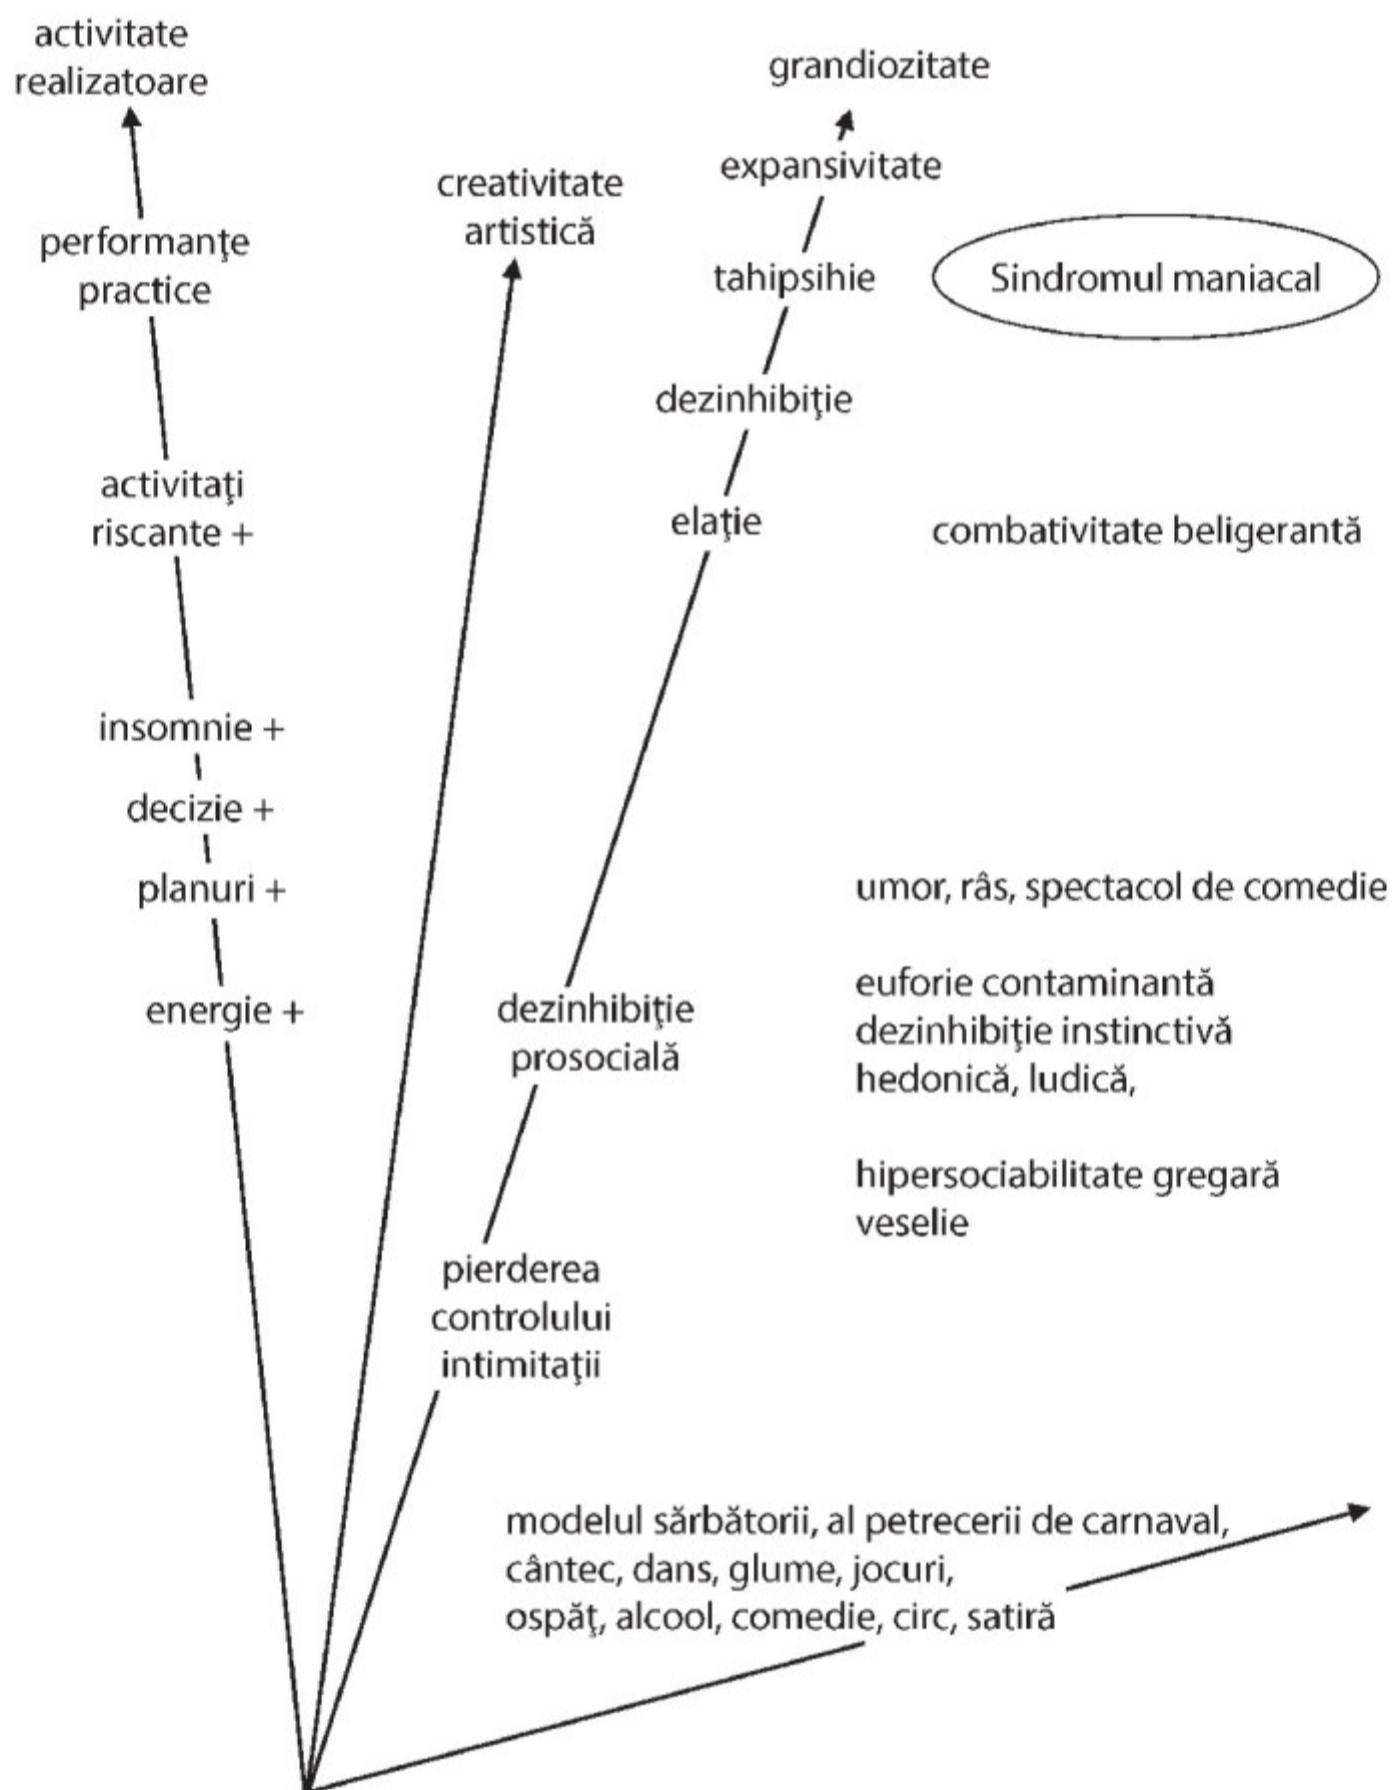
activitate realizatoare

grandiozitate

expansivitate

creativitate artistică

performanţe practice

tahipsihie

Sindromul maniacal

dezinhibiţie

activitaţi riscante +

elaţie

combativitate beligerantă

insomnie +

decizie +

planuri +

umor, râs, spectacol de comedie

energie +

dezinhibiţie prosocială

euforie contaminantă
dezinhibiţie instinctivă
hedonică, ludică,

hipersociabilitate gregară
veselie

pierderea controlului intimitaţii

modelul sărbătorii, al petrecerii de carnaval,
cântec, dans, glume, jocuri,
ospăţ, alcool, comedie, circ, satiră